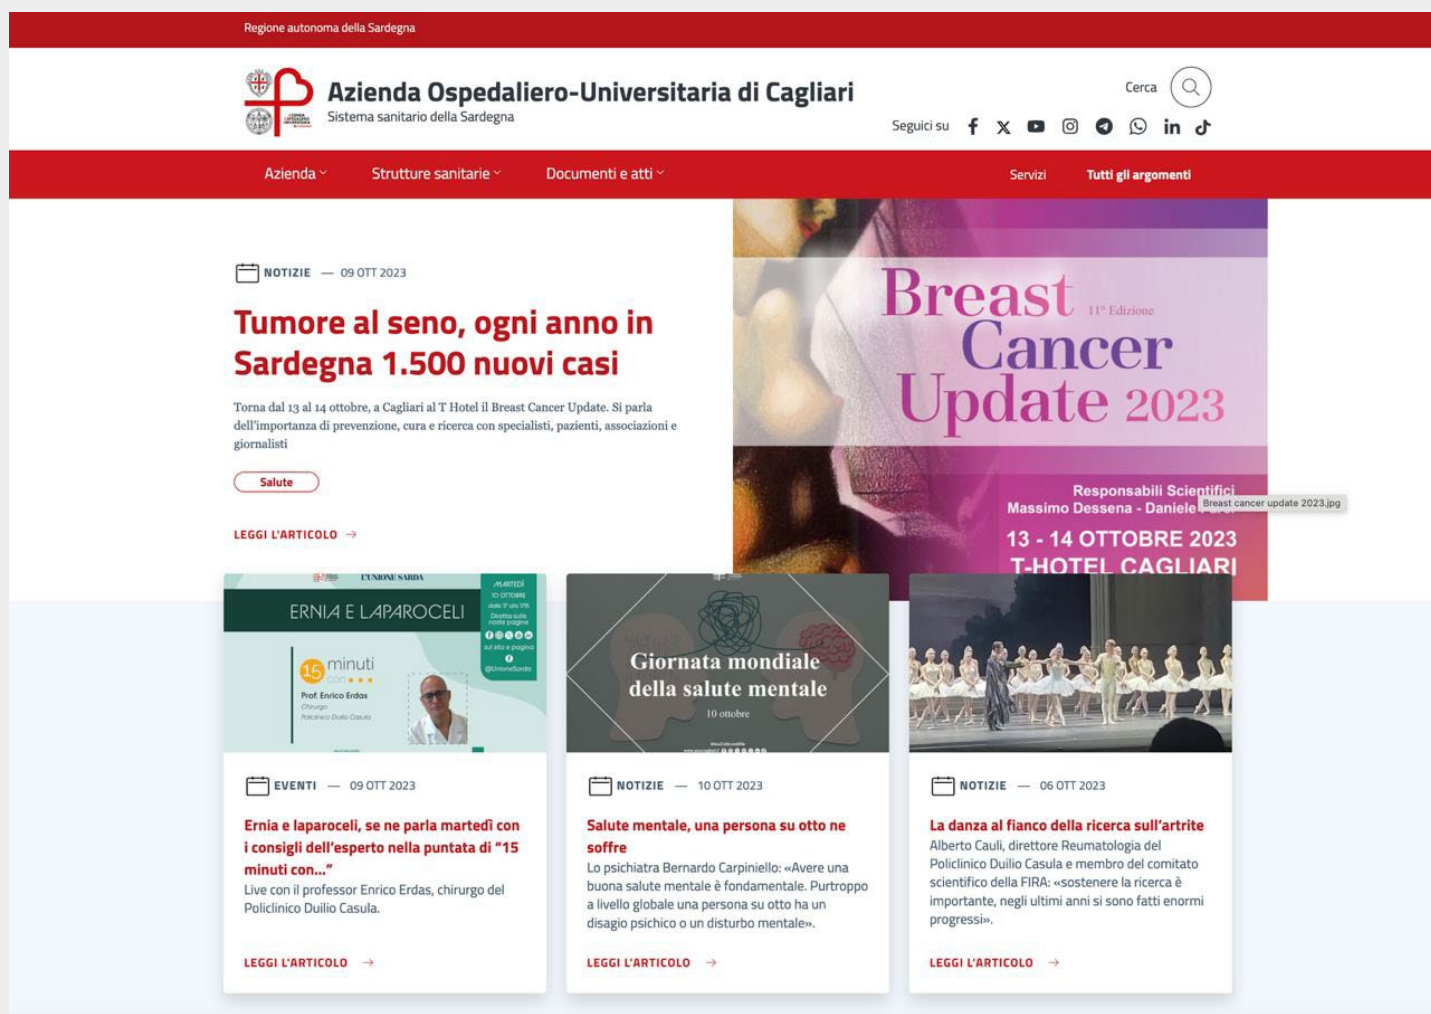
Regione autonoma della Sardegna

Azienda Ospedaliero-Universitaria di Cagliari
Sistema sanitario della Sardegna

Cerca

Seguici su

Azienda Strutture sanitarie Documenti e atti Servizi Tutti gli argomenti

NOTIZIE — 09 OTT 2023

Tumore al seno, ogni anno in Sardegna 1.500 nuovi casi

Torna dal 13 al 14 ottobre, a Cagliari al T Hotel il Breast Cancer Update. Si parla dell'importanza di prevenzione, cura e ricerca con specialisti, pazienti, associazioni e giornalisti

Salute

LEGGI L'ARTICOLO →

Breast Cancer Update 2023
11ª Edizione
Responsabili Scientifici
Massimo Dessena - Daniele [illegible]
Breast cancer update 2023.jpg
13 - 14 OTTOBRE 2023
T-HOTEL CAGLIARI

L'UNIONE SARDA
ERNIA E LAPAROCELI
MARTEDÌ 10 OTTOBRE
15 minuti con
Prof. Enrico Erdas
Chirurgo
Policlinico Duilio Casula

EVENTI — 09 OTT 2023

Ernia e laparoceli, se ne parla martedì con i consigli dell'esperto nella puntata di "15 minuti con..."
Live con il professor Enrico Erdas, chirurgo del Policlinico Duilio Casula.

LEGGI L'ARTICOLO →

Giornata mondiale della salute mentale
10 ottobre

NOTIZIE — 10 OTT 2023

Salute mentale, una persona su otto ne soffre
Lo psichiatra Bernardo Carpiniello: «Avere una buona salute mentale è fondamentale. Purtroppo a livello globale una persona su otto ha un disagio psichico o un disturbo mentale».

LEGGI L'ARTICOLO →

NOTIZIE — 06 OTT 2023

La danza al fianco della ricerca sull'artrite
Alberto Cauli, direttore Reumatologia del Policlinico Duilio Casula e membro del comitato scientifico della FIRA: «sostenere la ricerca è importante, negli ultimi anni si sono fatti enormi progressi».

LEGGI L'ARTICOLO →